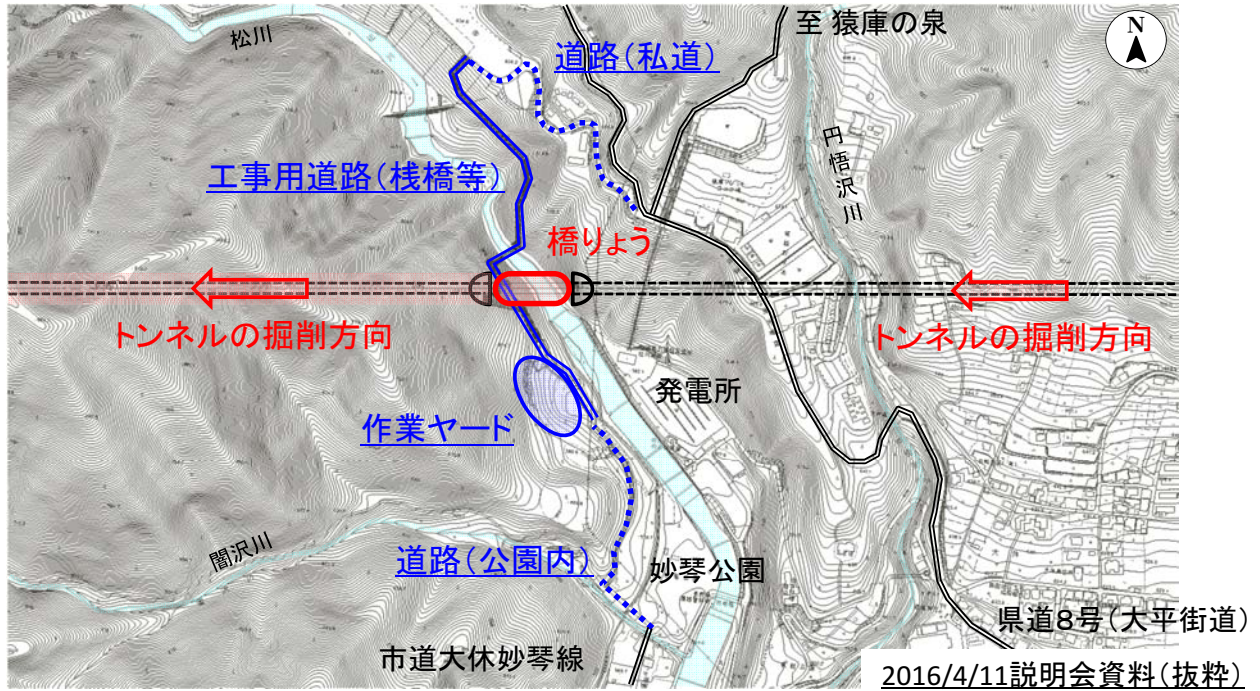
至 猿庫の泉

N

松川

道路（私道）

円悟沢川

工事用道路（桟橋等）

橋りょう

トンネルの掘削方向

トンネルの掘削方向

発電所

作業ヤード

闇沢川

道路（公園内）

妙琴公園

県道8号（大平街道）

市道大休妙琴線

2016/4/11説明会資料（抜粋）